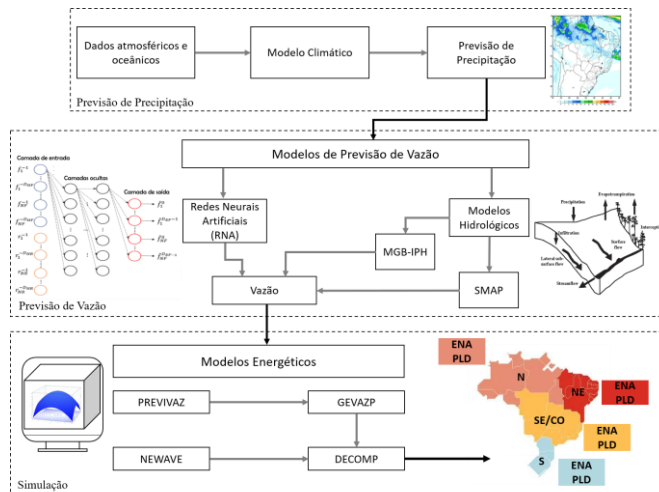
Dados atmosféricos e oceânicos

Modelo Climático

Previsão de Precipitação

Previsão de Precipitação

Modelos de Previsão de Vazão

Camada de entrada

Camadas ocultas

Camada de saída

Redes Neurais Artificiais (RNA)

Modelos Hidrológicos

MGB-IPH

Vazão

SMAP

Precipitation

Evapotranspiration

Infiltration

Surface flow

Lateral sub-surface flow

Groundflow

Previsão de Vazão

Modelos Energéticos

PREVIVAZ

GEVAZP

NEWAVE

DECOMP

ENA PLD

N

NE

ENA PLD

SE/CO

ENA PLD

S

ENA PLD

Simulação